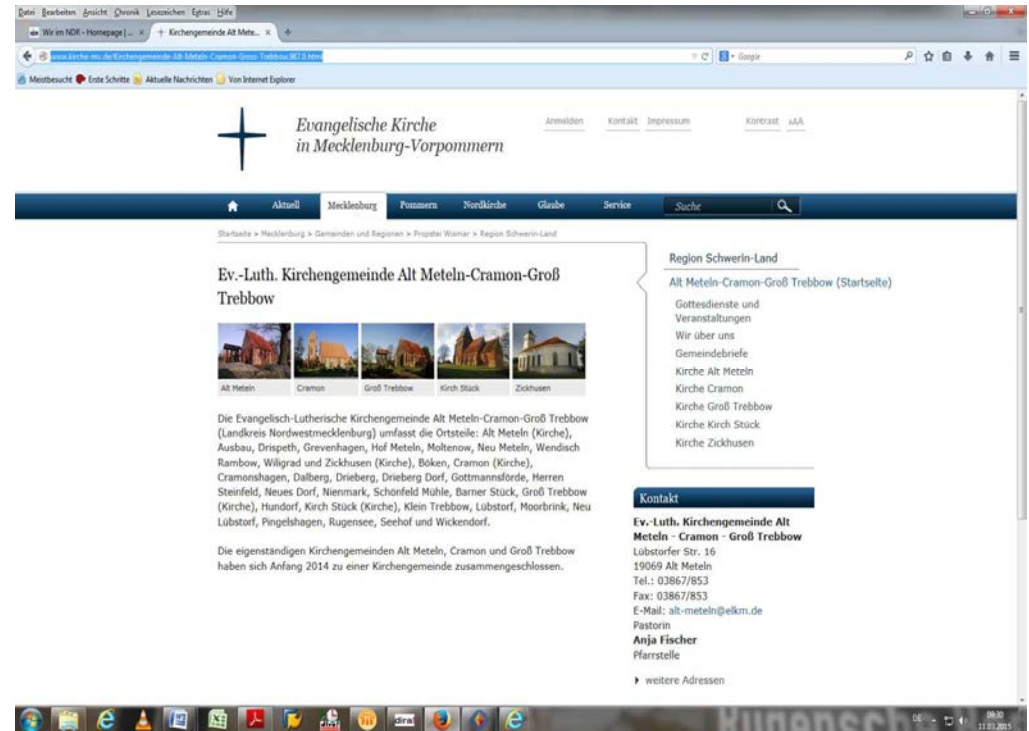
Datei Bearbeiten Ansicht Chronik Lesezeichen Extras Hilfe

Wir im NDR - Homepage | ... × Kirchengemeinde Alt Mete... × +

www.kirche-mv.de/Kirchengemeinde-Alt-Meteln-Cramon-Gross-Trebbow.9873.html

Google

Meistbesucht Erste Schritte Aktuelle Nachrichten Von Internet Explorer

Evangelische Kirche in Mecklenburg-Vorpommern

Anmelden Kontakt Impressum Kontrast AAA

Aktuell Mecklenburg Pommern Nordkirche Glaube Service Suche

Startseite > Mecklenburg > Gemeinden und Regionen > Propstei Wismar > Region Schwerin-Land

Ev.-Luth. Kirchengemeinde Alt Meteln-Cramon-Groß Trebbow

Alt Meteln Cramon Groß Trebbow Kirch Stück Zickhusen

Die Evangelisch-Lutherische Kirchengemeinde Alt Meteln-Cramon-Groß Trebbow (Landkreis Nordwestmecklenburg) umfasst die Ortsteile: Alt Meteln (Kirche), Ausbau, Drispeth, Grevenhagen, Hof Meteln, Moltenow, Neu Meteln, Wendisch Rambow, Wiligrad und Zickhusen (Kirche), Böken, Cramon (Kirche), Cramonshagen, Dalberg, Drieberg, Drieberg Dorf, Gottmannsförde, Herren Steinfeld, Neues Dorf, Nienmark, Schönfeld Mühle, Barner Stück, Groß Trebbow (Kirche), Hundorf, Kirch Stück (Kirche), Klein Trebbow, Lübstorf, Moorbrink, Neu Lübstorf, Pingelshagen, Rugensee, Seehof und Wickendorf.

Die eigenständigen Kirchengemeinden Alt Meteln, Cramon und Groß Trebbow haben sich Anfang 2014 zu einer Kirchengemeinde zusammengeschlossen.

Region Schwerin-Land

Alt Meteln-Cramon-Groß Trebbow (Startseite)

Gottesdienste und Veranstaltungen
Wir über uns
Gemeindebriefe
Kirche Alt Meteln
Kirche Cramon
Kirche Groß Trebbow
Kirche Kirch Stück
Kirche Zickhusen

Kontakt

Ev.-Luth. Kirchengemeinde Alt Meteln - Cramon - Groß Trebbow
Lübstorfer Str. 16
19069 Alt Meteln
Tel.: 03867/853
Fax: 03867/853
E-Mail: alt-meteln@elkm.de
Pastorin
Anja Fischer
Pfarrstelle

weitere Adressen

DE 09:30 11.01.2015